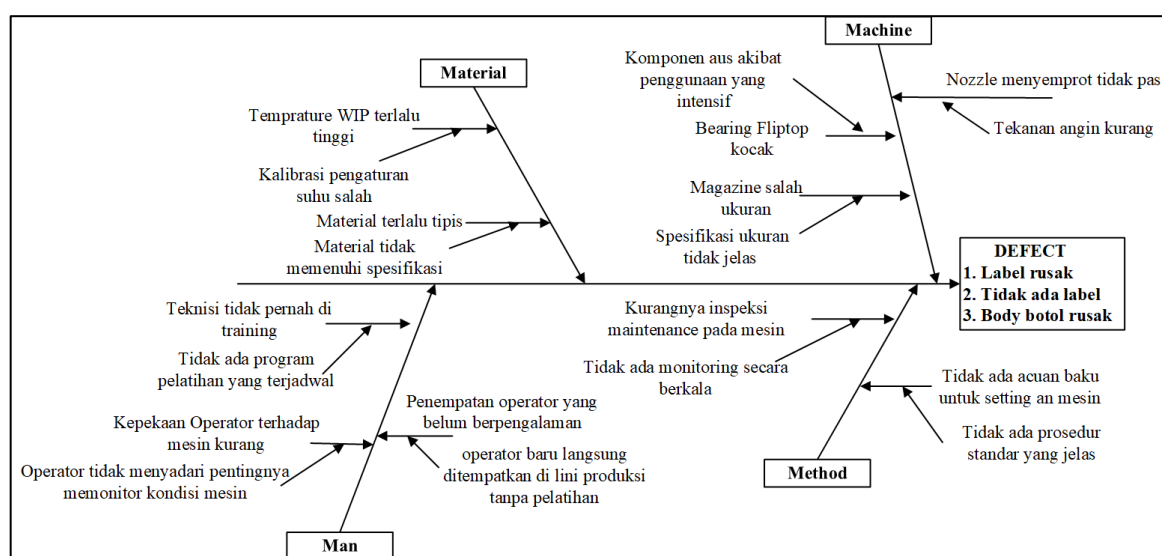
Machine

Material

Komponen aus akibat penggunaan yang intensif

Nozzle menyemprot tidak pas

Temprature WIP terlalu tinggi

Bearing Fliptop kocak

Tekanan angin kurang

Kalibrasi pengaturan suhu salah

Magazine salah ukuran

Material terlalu tipis

Spesifikasi ukuran tidak jelas

Material tidak memenuhi spesifikasi

DEFECT
1. Label rusak
2. Tidak ada label
3. Body botol rusak

Teknisi tidak pernah di training

Kurangnya inspeksi maintenance pada mesin

Tidak ada program pelatihan yang terjadwal

Tidak ada monitoring secara berkala

Tidak ada acuan baku untuk setting an mesin

Penempatan operator yang belum berpengalaman

Kepekaan Operator terhadap mesin kurang

Tidak ada prosedur standar yang jelas

operator baru langsung ditempatkan di lini produksi tanpa pelatihan

Operator tidak menyadari pentingnya memonitor kondisi mesin

Method

Man